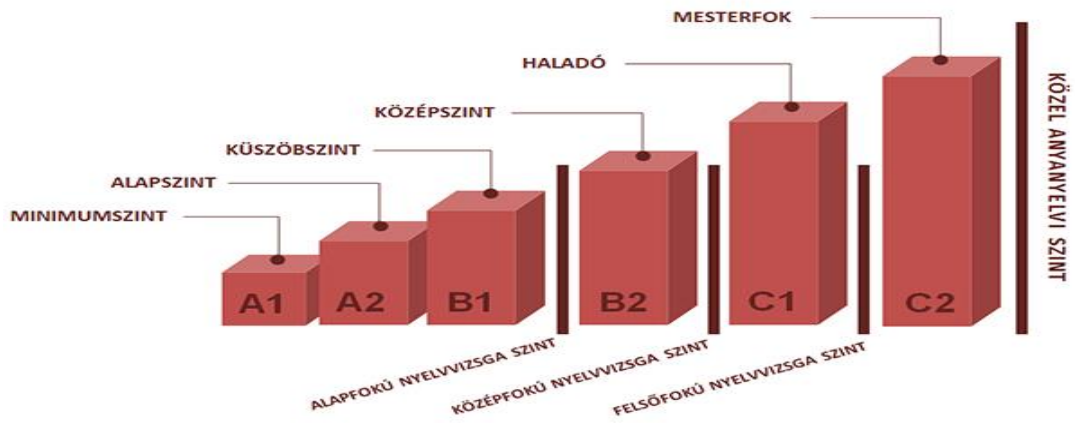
MESTERFOK

HALADÓ

KÖZÉPSZINT

KÜSZÖBSZINT

ALAPSZINT

MINIMUMSZINT

A1

A2

B1

B2

C1

C2

KÖZEL ANYANYELVI SZINT

ALAPFOKÚ NYELVVIZSGA SZINT

KÖZÉPFOKÚ NYELVVIZSGA SZINT

FELSŐFOKÚ NYELVVIZSGA SZINT